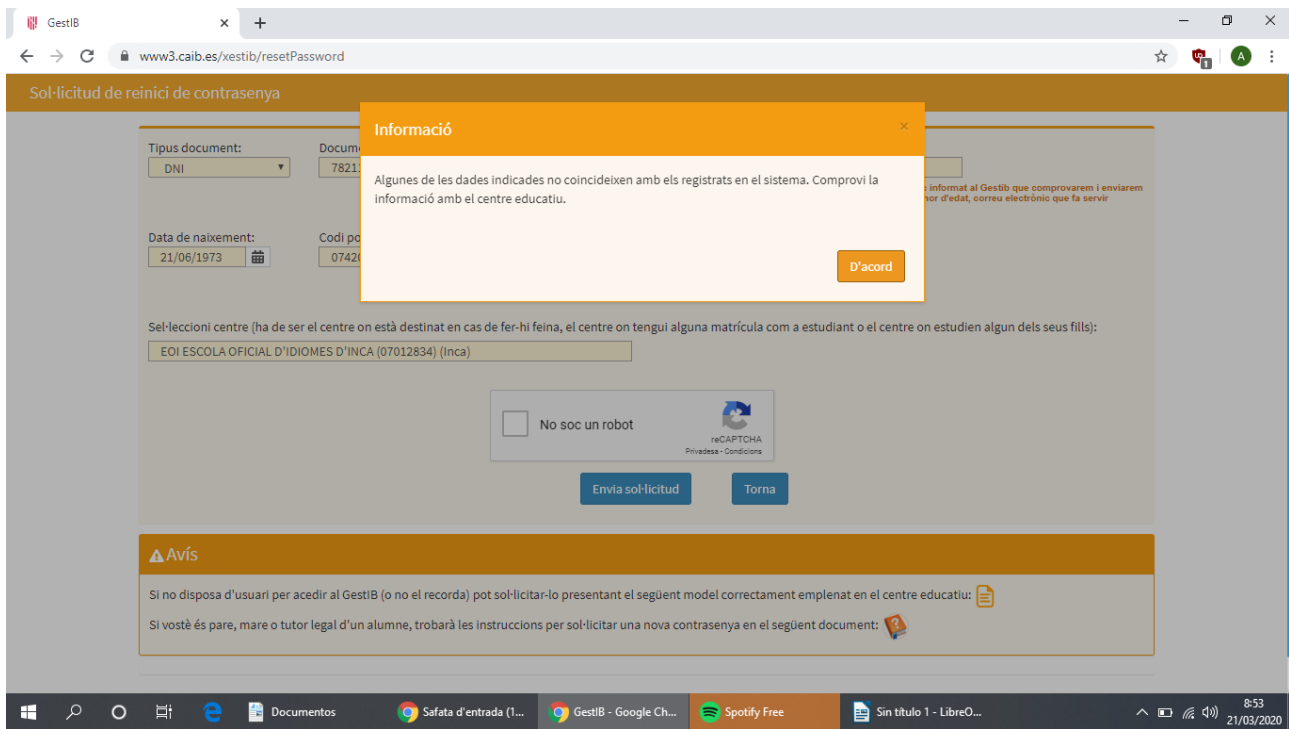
GestIB ×
+
www3.caib.es/xestib/resetPassword
A

Sol·licitud de reinici de contrasenya

Tipus document:
DNI
Docum
782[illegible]
: informat al Gestib que comprovarem i enviarem
nor d'edat, correu electrònic que fa servir

Data de naixement:
21/06/1973
Codi po
0742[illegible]

Informació
×
Algunes de les dades indicades no coincideixen amb els registrats en el sistema. Comprovi la informació amb el centre educatiu.
D'acord

Sel·leccioni centre (ha de ser el centre on està destinat en cas de fer-hi feina, el centre on tengui alguna matrícula com a estudiant o el centre on estudien algun dels seus fills):
EOI ESCOLA OFICIAL D'IDIOMES D'INCA (07012834) (Inca)

No soc un robot
reCAPTCHA
Privadesa - Condicions

Envia sol·licitud
Torna

Avís
Si no disposa d'usuari per acedir al GestIB (o no el recorda) pot sol·licitar-lo presentant el següent model correctament emplenat en el centre educatiu:
Si vostè és pare, mare o tutor legal d'un alumne, trobarà les instruccions per sol·licitar una nova contrasenya en el següent document:

Documentos
Safata d'entrada (1...
GestIB - Google Ch...
Spotify Free
Sin título 1 - LibreO...
8:53
21/03/2020